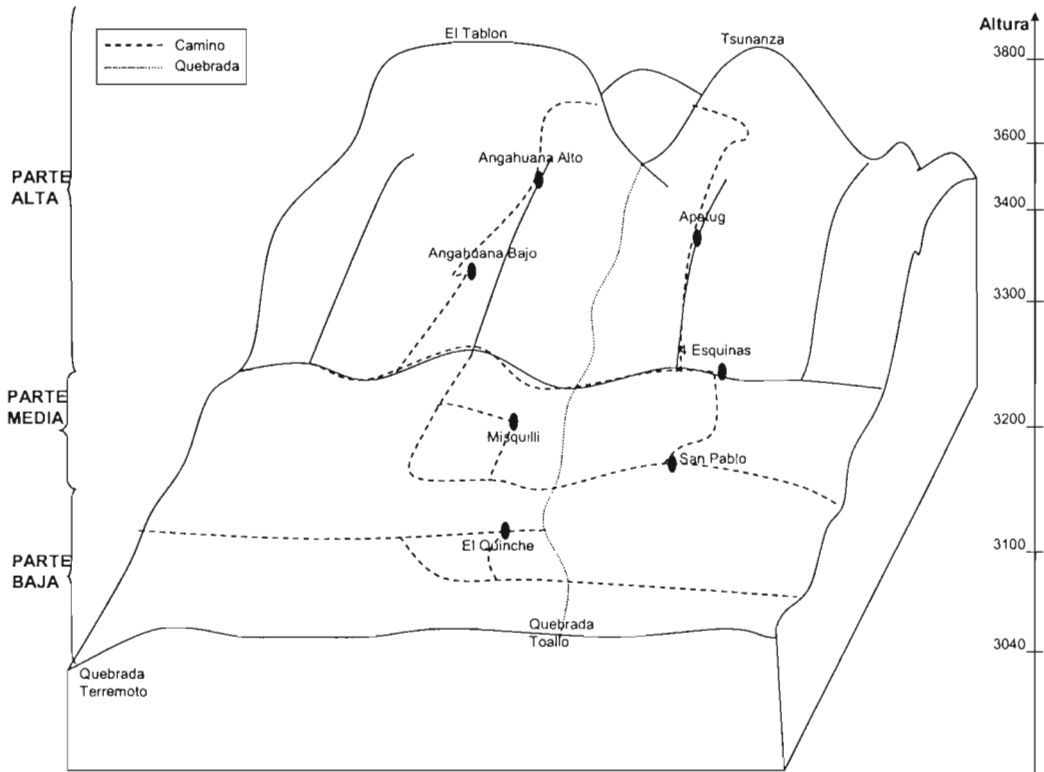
Camino
Quebrada

El Tablon
Tsunanza
Altura
3800
3600
3400
3300
3200
3100
3040

PARTE ALTA
PARTE MEDIA
PARTE BAJA

Angahuana Alto
Apatug
Angahuana Bajo
4 Esquinas
Misquilli
San Pablo
El Quinche
Quebrada Toallo
Quebrada Terremoto